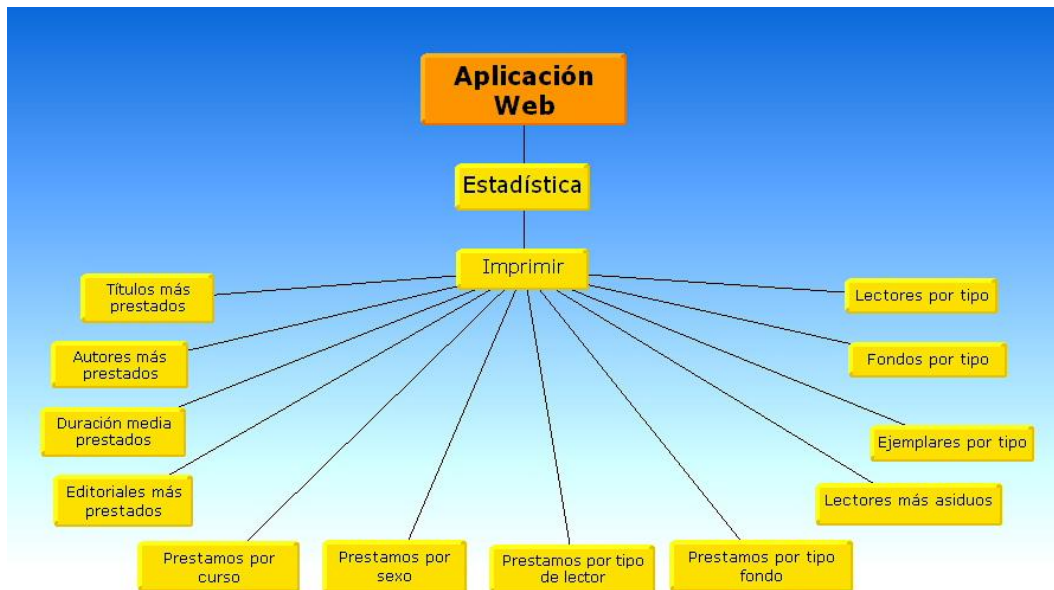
Aplicación Web

Estadística

Imprimir

Títulos más prestados

Autores más prestados

Duración media prestados

Editoriales más prestados

Prestamos por curso

Prestamos por sexo

Prestamos por tipo de lector

Prestamos por tipo fondo

Lectores más asiduos

Ejemplares por tipo

Fondos por tipo

Lectores por tipo